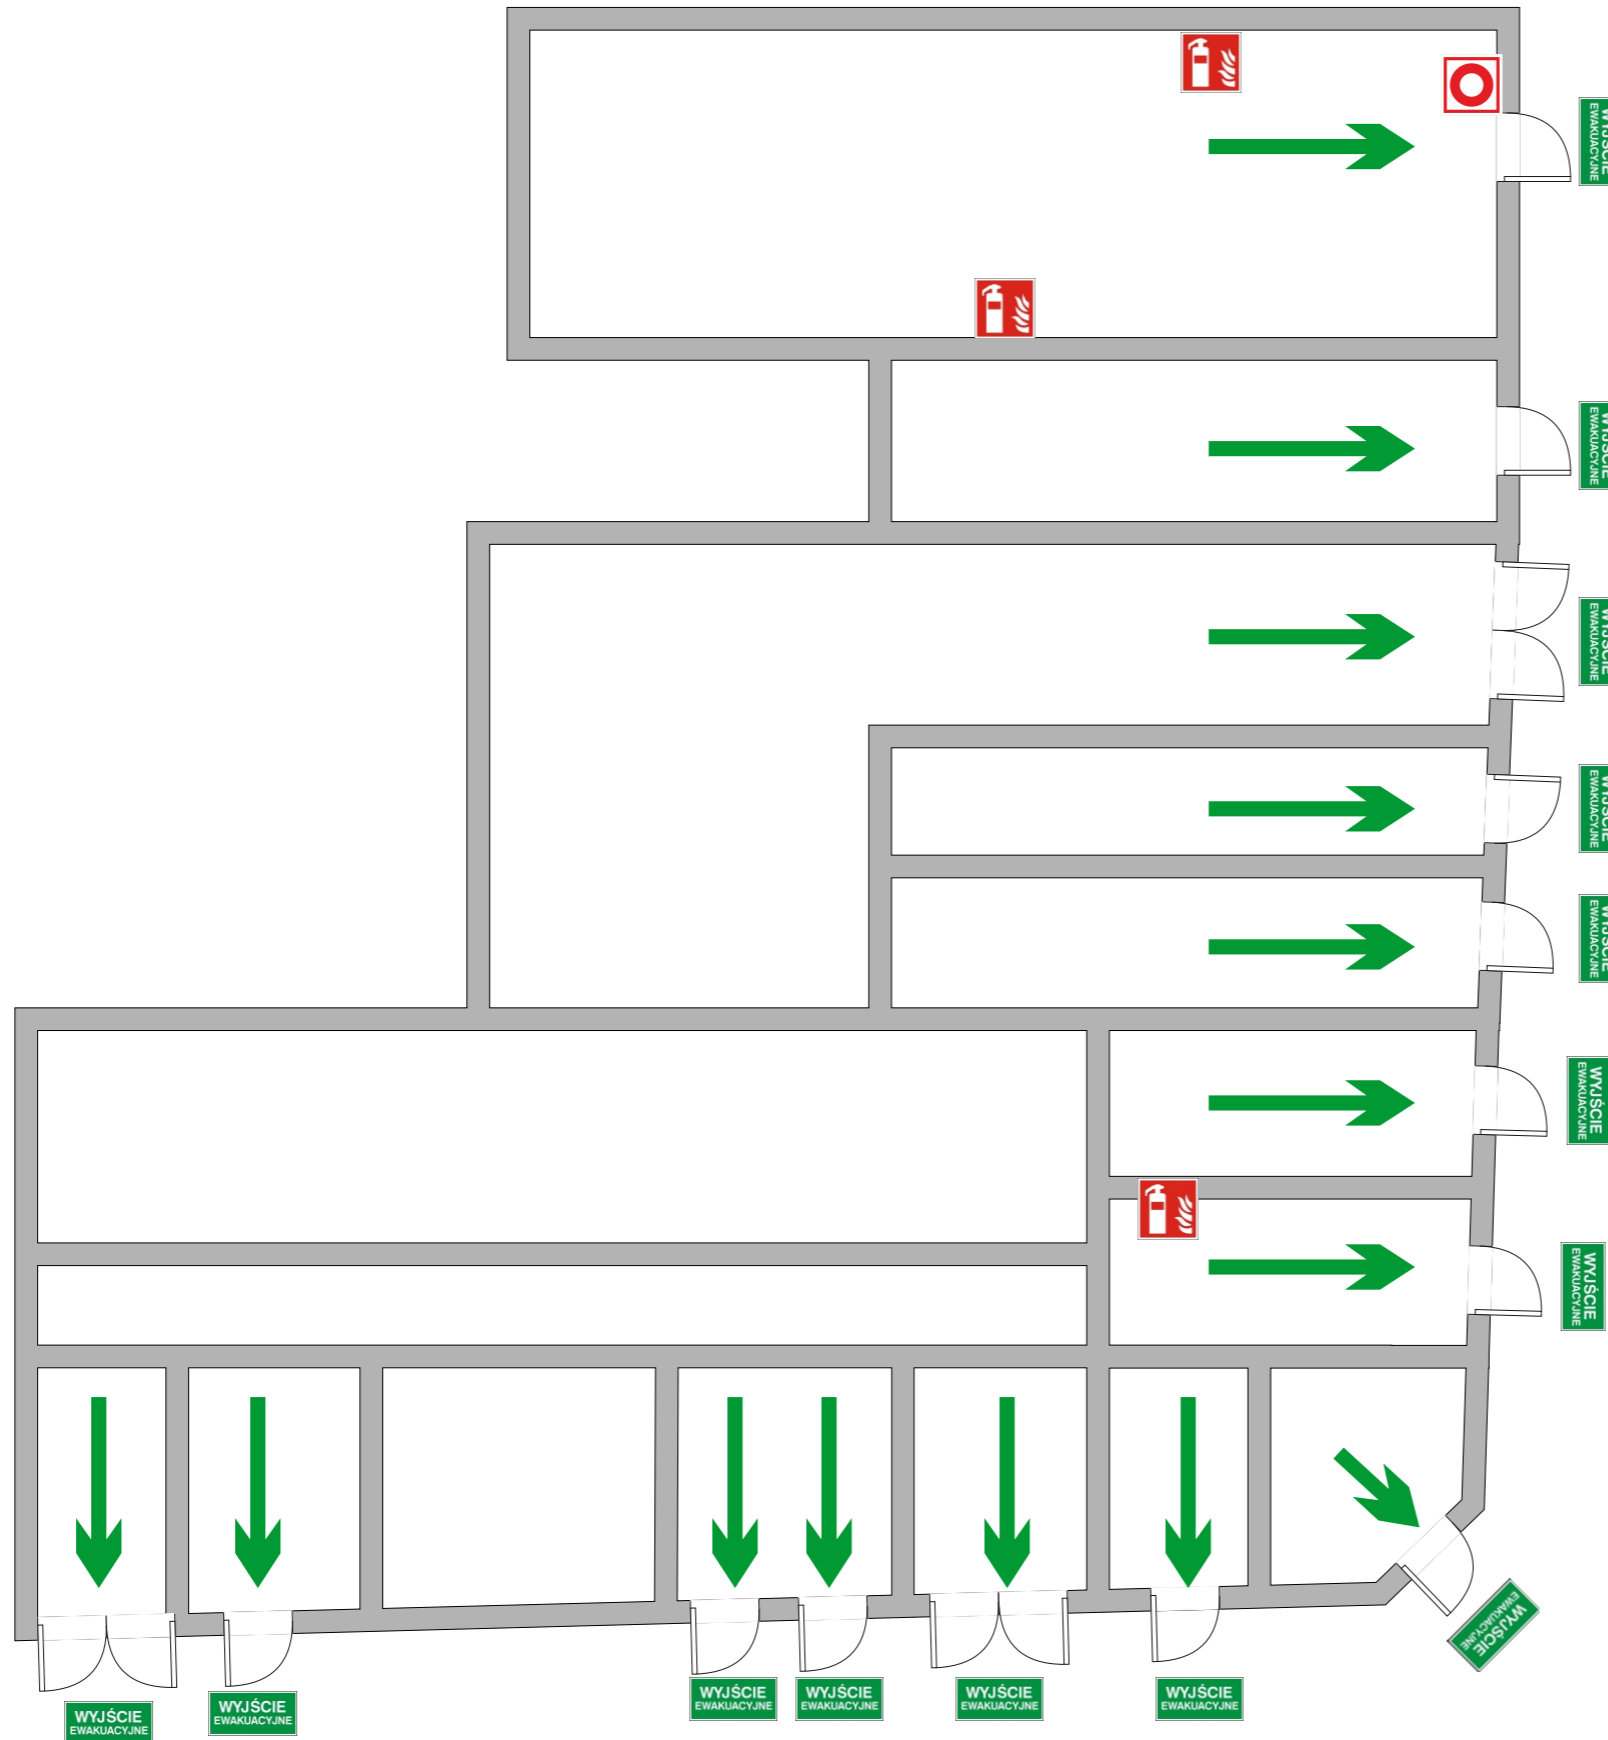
WYJŚCIE EWAKUACYJNE

WYJŚCIE EWAKUACYJNE

WYJŚCIE EWAKUACYJNE

WYJŚCIE EWAKUACYJNE

WYJŚCIE EWAKUACYJNE

WYJŚCIE EWAKUACYJNE

WYJŚCIE EWAKUACYJNE

WYJŚCIE EWAKUACYJNE

WYJŚCIE EWAKUACYJNE

WYJŚCIE EWAKUACYJNE

WYJŚCIE EWAKUACYJNE

WYJŚCIE EWAKUACYJNE

WYJŚCIE EWAKUACYJNE

WYJŚCIE EWAKUACYJNE